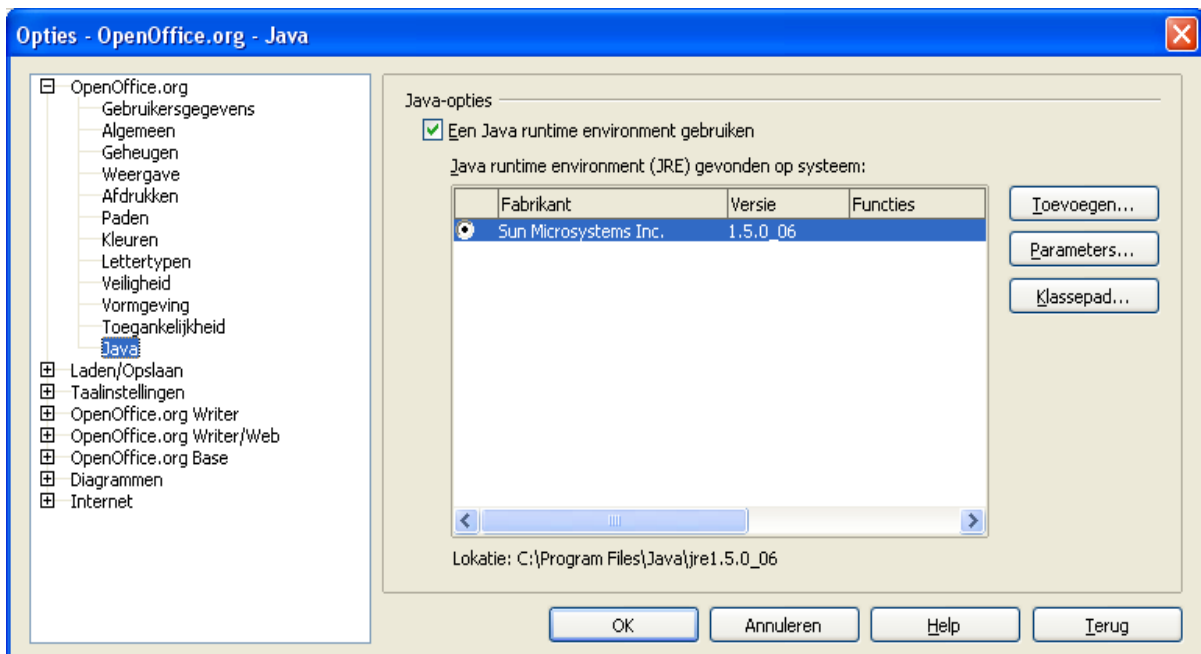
Opties - OpenOffice.org - Java

OpenOffice.org
Gebruikersgegevens
Algemeen
Geheugen
Weergave
Afdrukken
Paden
Kleuren
Lettertypen
Veiligheid
Vormgeving
Toegankelijkheid
Java
Laden/Opslaan
Taalinstellingen
OpenOffice.org Writer
OpenOffice.org Writer/Web
OpenOffice.org Base
Diagrammen
Internet

Java-opties

Een Java runtime environment gebruiken

Java runtime environment (JRE) gevonden op systeem:

| | Fabrikant | Versie | Functies |
|---|---|---|---|
| | Sun Microsystems Inc. | 1.5.0_06 | |

Toevoegen...
Parameters...
Klassepad...

Lokatie: C:\Program Files\Java\jre1.5.0_06

OK
Annuleren
Help
Terug